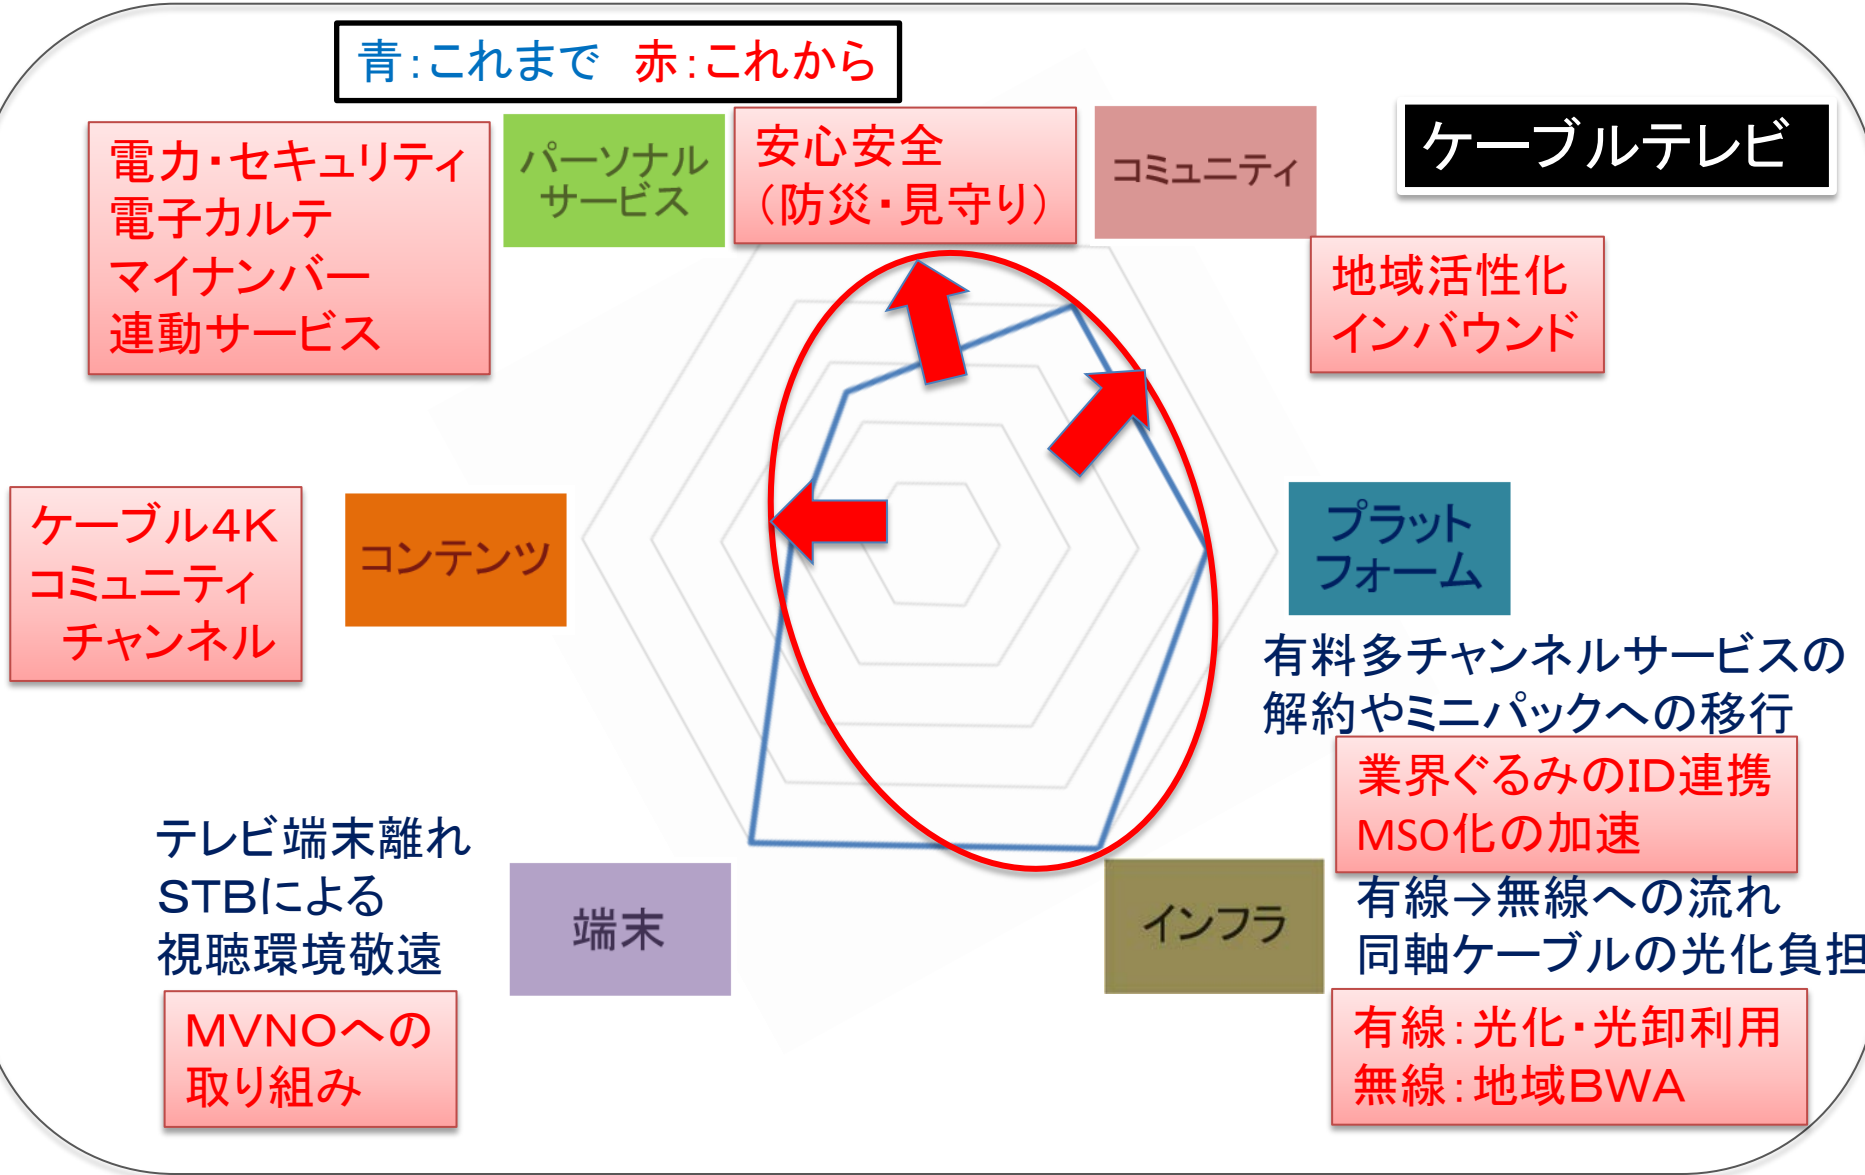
青:これまで　赤:これから

ケーブルテレビ

電力・セキュリティ
電子カルテ
マイナンバー
連動サービス

パーソナルサービス

安心安全
（防災・見守り）

コミュニティ

地域活性化
インバウンド

ケーブル4K
コミュニティ
チャンネル

コンテンツ

プラットフォーム

有料多チャンネルサービスの解約やミニパックへの移行

業界ぐるみのID連携
MSO化の加速

テレビ端末離れ
STBによる
視聴環境敬遠

MVNOへの
取り組み

端末

インフラ

有線→無線への流れ
同軸ケーブルの光化負担

有線:光化・光卸利用
無線:地域BWA